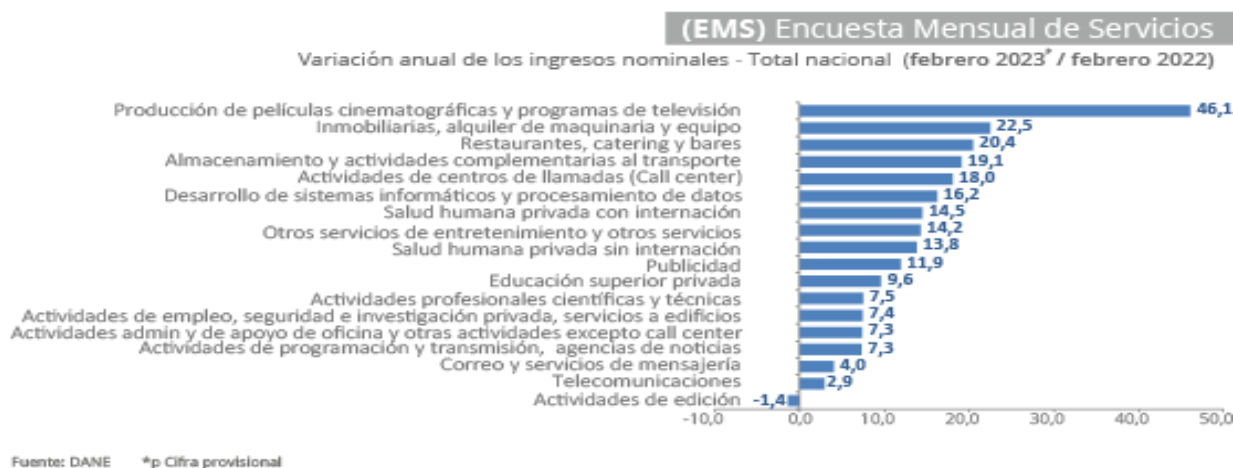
(EMS) Encuesta Mensual de Servicios

Variación anual de los ingresos nominales - Total nacional (febrero 2023* / febrero 2022)

Producción de películas cinematográficas y programas de televisión 46,1
Inmobiliarias, alquiler de maquinaria y equipo 22,5
Restaurantes, catering y bares 20,4
Almacenamiento y actividades complementarias al transporte 19,1
Actividades de centros de llamadas (Call center) 18,0
Desarrollo de sistemas informáticos y procesamiento de datos 16,2
Salud humana privada con internación 14,5
Otros servicios de entretenimiento y otros servicios 14,2
Salud humana privada sin internación 13,8
Publicidad 11,9
Educación superior privada 9,6
Actividades profesionales científicas y técnicas 7,5
Actividades de empleo, seguridad e investigación privada, servicios a edificios 7,4
Actividades admin y de apoyo de oficina y otras actividades excepto call center 7,3
Actividades de programación y transmisión, agencias de noticias 7,3
Correo y servicios de mensajería 4,0
Telecomunicaciones 2,9
Actividades de edición -1,4

-10,0 0,0 10,0 20,0 30,0 40,0 50,0

Fuente: DANE *p Cifra provisional